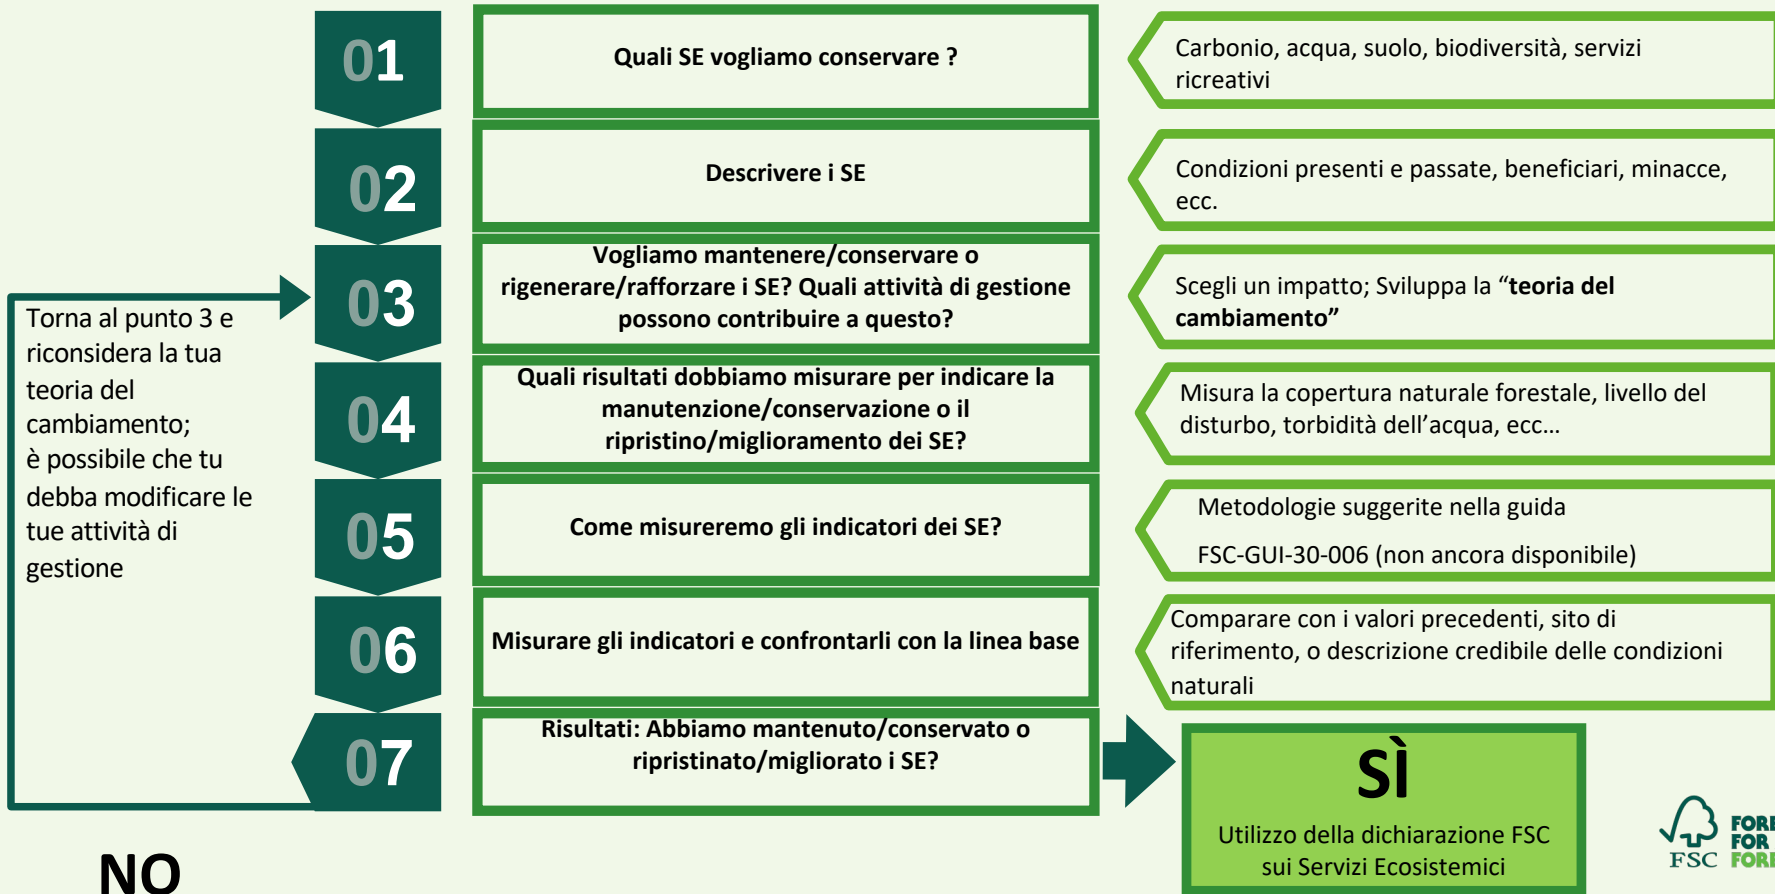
01

Quali SE vogliamo conservare ?

Carbonio, acqua, suolo, biodiversità, servizi ricreativi

02

Descrivere i SE

Condizioni presenti e passate, beneficiari, minacce, ecc.

03

Vogliamo mantenere/conservare o rigenerare/rafforzare i SE? Quali attività di gestione possono contribuire a questo?

Scegli un impatto; Sviluppa la “**teoria del cambiamento”**

Torna al punto 3 e riconsidera la tua teoria del cambiamento; è possibile che tu debba modificare le tue attività di gestione

04

Quali risultati dobbiamo misurare per indicare la manutenzione/conservazione o il ripristino/miglioramento dei SE?

Misura la copertura naturale forestale, livello del disturbo, torbidità dell’acqua, ecc…

05

Come misureremo gli indicatori dei SE?

Metodologie suggerite nella guida

FSC-GUI-30-006 (non ancora disponibile)

06

Misurare gli indicatori e confrontarli con la linea base

Comparare con i valori precedenti, sito di riferimento, o descrizione credibile delle condizioni naturali

07

Risultati: Abbiamo mantenuto/conservato o ripristinato/migliorato i SE?

SÌ

Utilizzo della dichiarazione FSC sui Servizi Ecosistemici

NO

FSC FOR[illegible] FOR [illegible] FOR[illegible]